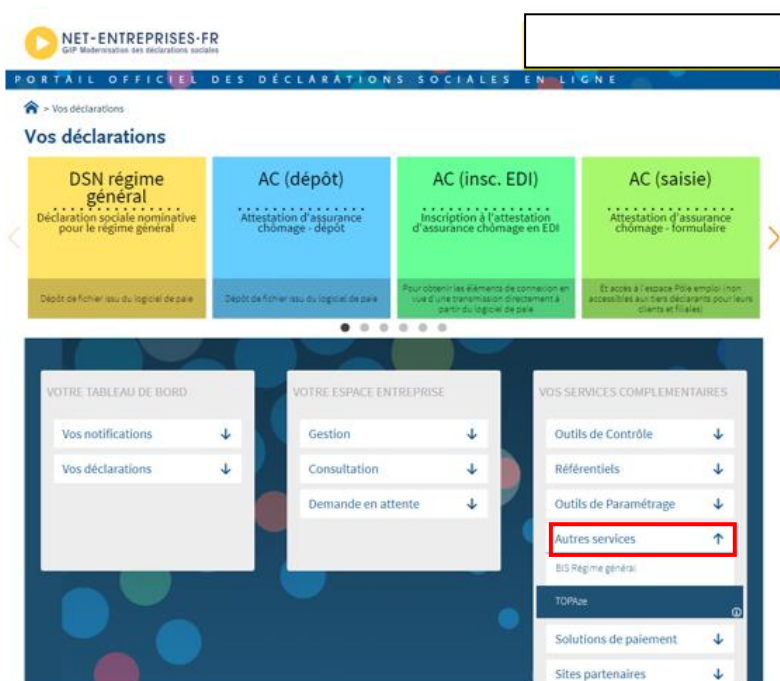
NET-ENTREPRISES.FR
GIP Modernisation des déclarations sociales

PORTAIL OFFICIEL DES DÉCLARATIONS SOCIALES EN LIGNE

> Vos déclarations

Vos déclarations

DSN régime général
Déclaration sociale nominative pour le régime général
Dépôt de fichier issu du logiciel de paie

AC (dépôt)
Attestation d'assurance chômage - dépôt
Dépôt de fichier issu du logiciel de paie

AC (insc. EDI)
Inscription à l'attestation d'assurance chômage en EDI
Pour obtenir les éléments de connexion en vue d'une transmission directement à partir du logiciel de paie

AC (saisie)
Attestation d'assurance chômage - formulaire
Et accès à l'espace Pôle emploi (non accessibles aux tiers déclarants pour leurs clients et filiales)

VOTRE TABLEAU DE BORD
Vos notifications
Vos déclarations

VOTRE ESPACE ENTREPRISE
Gestion
Consultation
Demande en attente

VOS SERVICES COMPLEMENTAIRES
Outils de Contrôle
Référentiels
Outils de Paramétrage
Autres services
BIS Régime général
TOPAze
Solutions de paiement
Sites partenaires